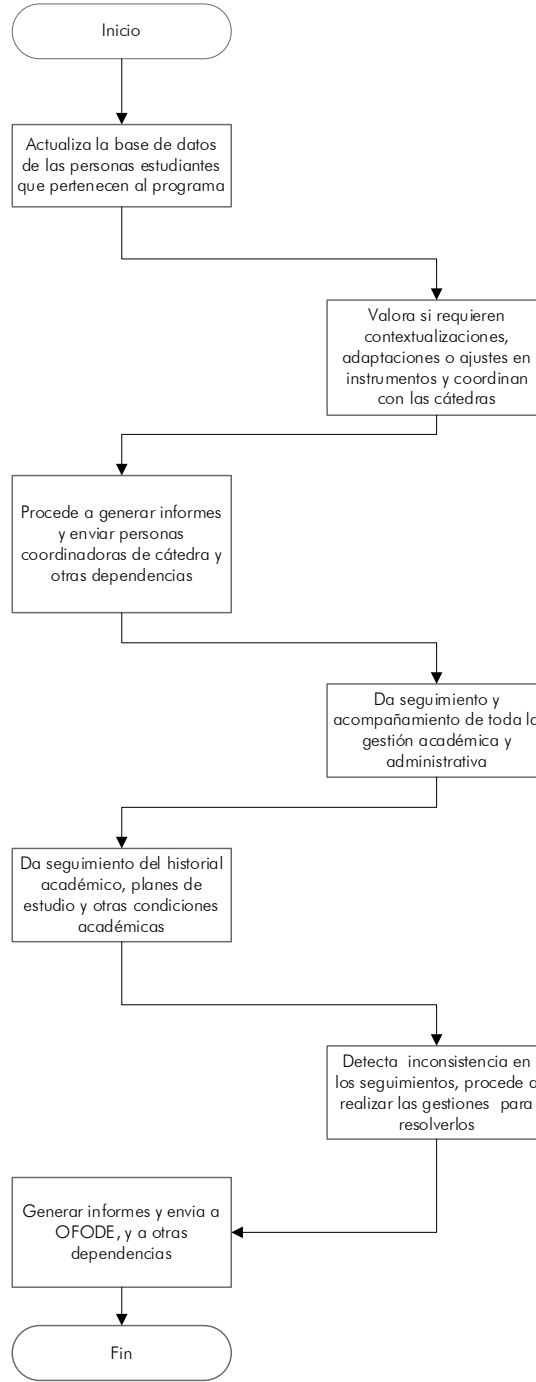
Inicio

Actualiza la base de datos de las personas estudiantes que pertenecen al programa

Valora si requieren contextualizaciones, adaptaciones o ajustes en instrumentos y coordinan con las cátedras

Procede a generar informes y enviar personas coordinadoras de cátedra y otras dependencias

Da seguimiento y acompañamiento de toda la gestión académica y administrativa

Da seguimiento del historial académico, planes de estudio y otras condiciones académicas

Detecta inconsistencia en los seguimientos, procede a realizar las gestiones para resolverlos

Generar informes y envia a OFODE, y a otras dependencias

Fin